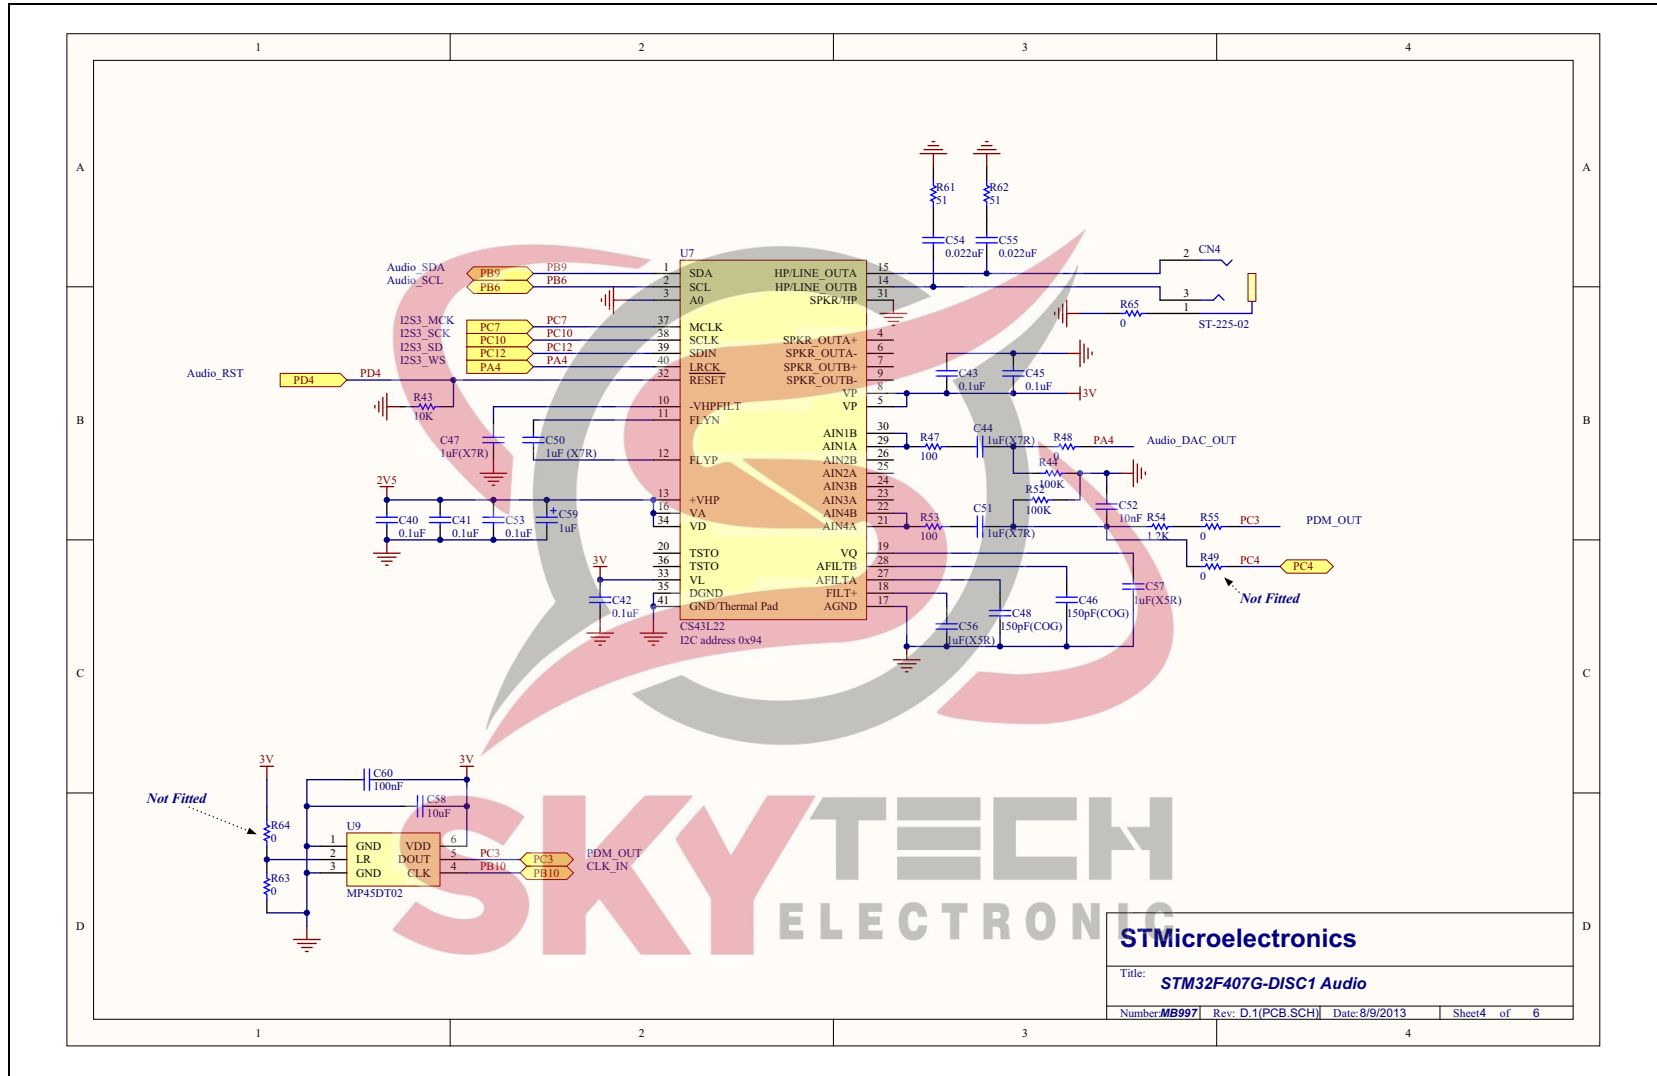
1 2 3 4

A

B

C

D

U7

Audio_SDA PB9 PB9 1 SDA
Audio_SCL PB6 PB6 2 SCL
3 A0

I2S3_MCK PC7 PC7 37 MCLK
I2S3_SCK PC10 PC10 38 SCLK
I2S3_SD PC12 PC12 39 SDIN
I2S3_WS PA4 PA4 40 LRCK

Audio_RST PD4 PD4 32 RESET

R43 10K

10 -VHPFILT
11 FLYN

C47 1uF(X7R)
C50 1uF (X7R)
12 FLYP

2V5
C40 0.1uF
C41 0.1uF
C53 0.1uF
C59 1uF
13 +VHP
16 VA
34 VD

3V
20 TSTO
36 TSTO
33 VL
35 DGND
41 GND/Thermal Pad
C42 0.1uF

CS43L22
I2C address 0x94

HP/LINE_OUTA 15
HP/LINE_OUTB 14
SPKR/HP 31

SPKR_OUTA+ 4
SPKR_OUTA- 6
SPKR_OUTB+ 7
SPKR_OUTB- 9
VP 8
VP 5

AIN1B 30
AIN1A 29
AIN2B 26
AIN2A 25
AIN3B 24
AIN3A 23
AIN4B 22
AIN4A 21

VQ 19
AFILTB 28
AFILTA 27
FILT+ 18
AGND 17

R61 51
R62 51
C54 0.022uF
C55 0.022uF
CN4
2
3
1
ST-225-02
R65 0

C43 0.1uF
C45 0.1uF
3V

R47 100
C44 1uF(X7R)
R48 0
PA4
Audio_DAC_OUT
R44 100K
R52 100K
R53 100
C51 1uF(X7R)
C52 10nF
R54 1.2K
R55 0
PC3
PDM_OUT
R49 0
PC4
PC4
Not Fitted

C56 1uF(X5R)
C48 150pF(COG)
C46 150pF(COG)
C57 1uF(X5R)

3V
3V
C60 100nF
C58 10uF
Not Fitted
R64 0
R63 0
U9
1 GND
2 LR
3 GND
VDD 6
DOUT 5
CLK 4
MP45DT02
PC3 PC3
PB10 PB10
PDM_OUT
CLK_IN

SKYTECH ELECTRONIC

STMicroelectronics
Title: STM32F407G-DISC1 Audio
Number: MB997 Rev: D.1(PCB.SCH) Date: 8/9/2013 Sheet4 of 6